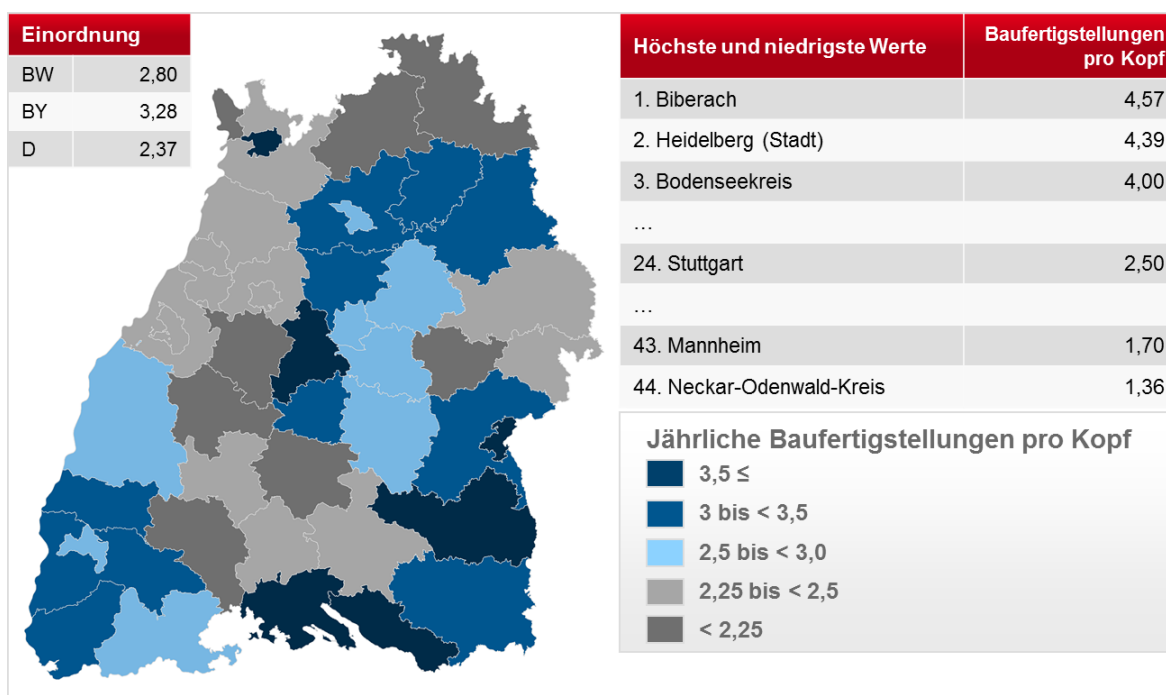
| Einordnung | |
|---|---|
| BW | 2,80 |
| BY | 3,28 |
| D | 2,37 |

| Höchste und niedrigste Werte | Baufertigstellungen pro Kopf |
|---|---|
| 1. Biberach | 4,57 |
| 2. Heidelberg (Stadt) | 4,39 |
| 3. Bodenseekreis | 4,00 |
| … | |
| 24. Stuttgart | 2,50 |
| … | |
| 43. Mannheim | 1,70 |
| 44. Neckar-Odenwald-Kreis | 1,36 |

Jährliche Baufertigstellungen pro Kopf

3,5 ≤

3 bis < 3,5

2,5 bis < 3,0

2,25 bis < 2,5

< 2,25